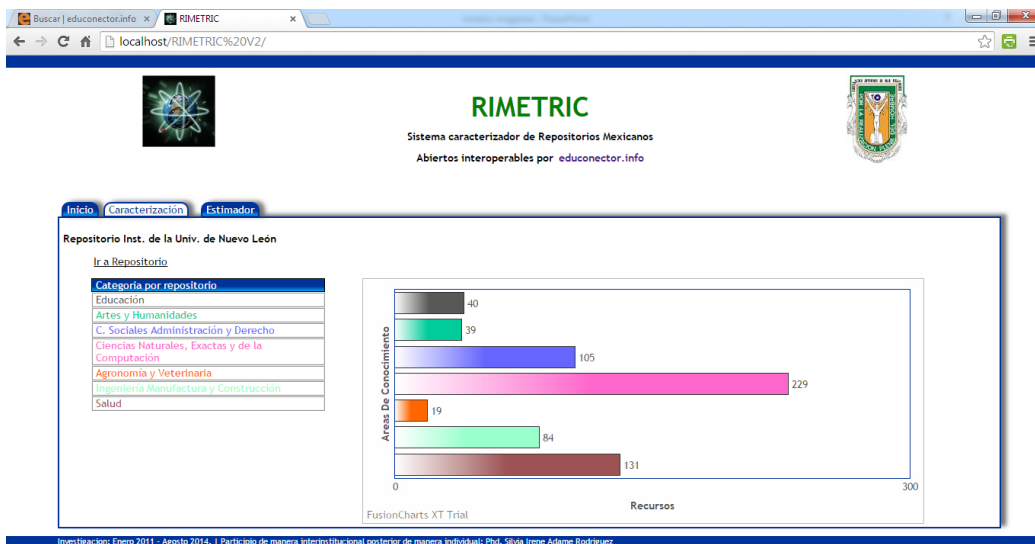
Buscar | educonector.info ×
RIMETRIC ×

localhost/RIMETRIC%20V2/

RIMETRIC

Sistema caracterizador de Repositorios Mexicanos

Abiertos interoperables por educonector.info

Inicio
Caracterización
Estimador

Repositorio Inst. de la Univ. de Nuevo León

Ir a Repositorio

| Categoria por repositorio |
|---|
| Educación |
| Artes y Humanidades |
| C. Sociales Administración y Derecho |
| Ciencias Naturales, Exactas y de la Computación |
| Agronomía y Veterinaria |
| Ingeniería Manufactura y Construcción |
| Salud |

Areas De Conocimiento

40
39
105
229
19
84
131

0
300

Recursos

FusionCharts XT Trial

Investigacion: Enero 2011 - Agosto 2014. | Participio de manera interinstitucional posterior de manera individual: Phd. Silvia Irene Adame Rodriguez